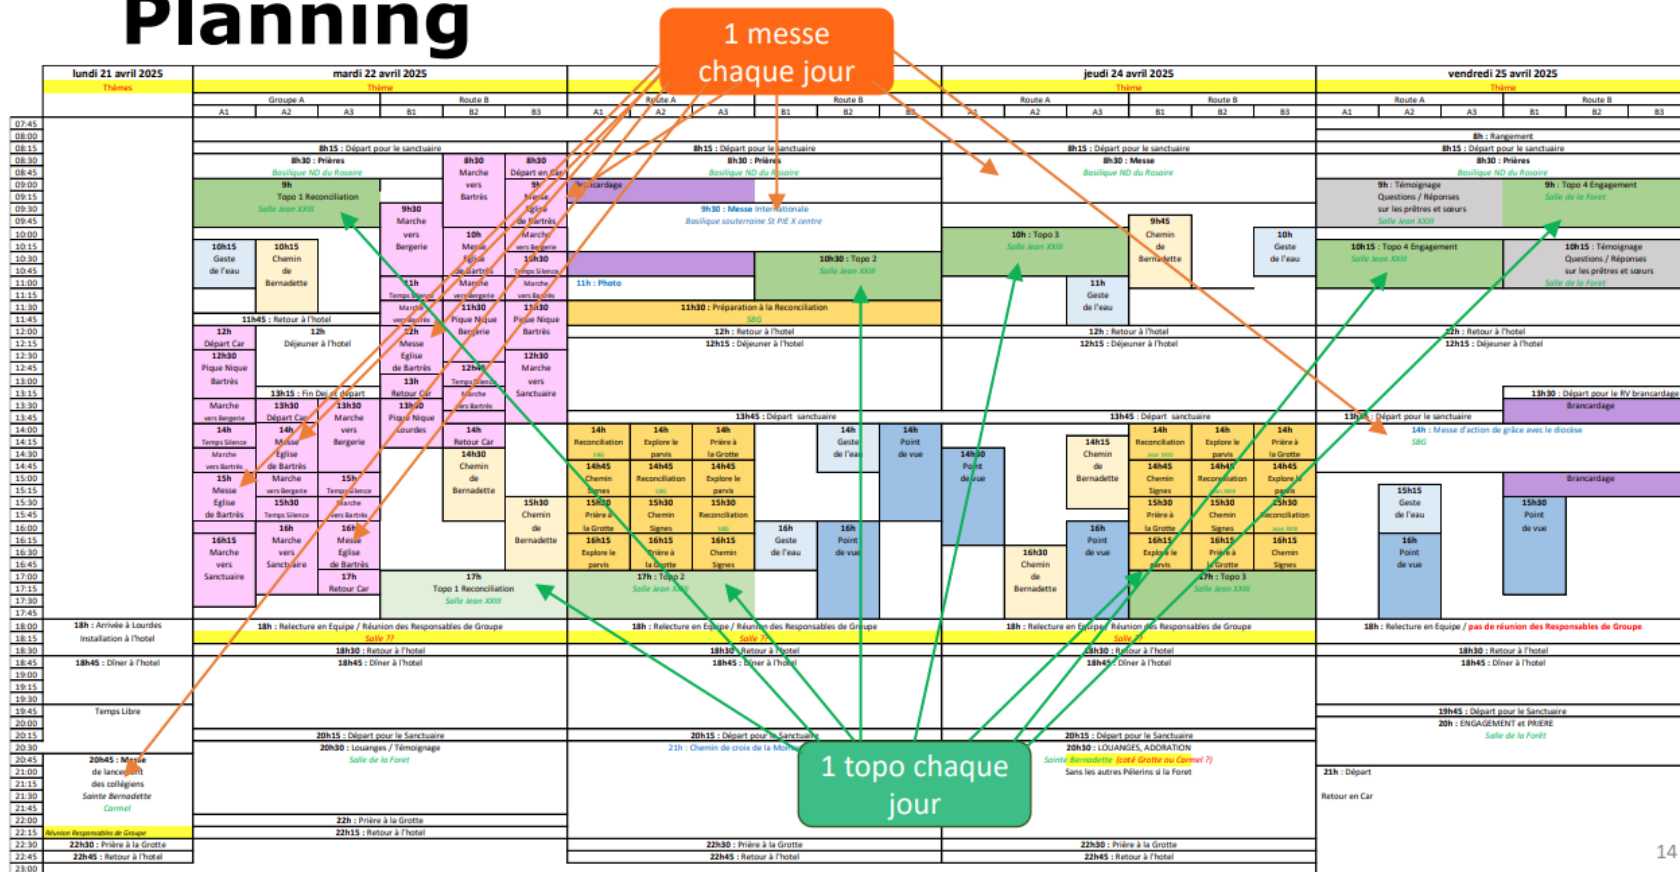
Planning

1 messe chaque jour

1 topo chaque jour

| | lundi 21 avril 2025 | mardi 22 avril 2025 | mercredi | jeudi 24 avril 2025 | vendredi 25 avril 2025 |
|---|---|---|---|---|---|
| | Thèmes | Thème | | Thème | Thème |

07:45 08:00 08:15 08:30 08:45 09:00 09:15 09:30 09:45 10:00 10:15 10:30 10:45 11:00 11:15 11:30 11:45 12:00 12:15 12:30 12:45 13:00 13:15 13:30 13:45 14:00 14:15 14:30 14:45 15:00 15:15 15:30 15:45 16:00 16:15 16:30 16:45 17:00 17:15 17:30 17:45 18:00 18:15 18:30 18:45 19:00 19:15 19:30 19:45 20:00 20:15 20:30 20:45 21:00 21:15 21:30 21:45 22:00 22:15 22:30 22:45 23:00

Lundi 21 avril 2025:
18h : Arrivée à Lourdes
Installation à l'hotel
18h45 : Dîner à l'hotel
Temps Libre
20h45 : Messe de lancement des collégiens Sainte Bernadette Carmel
Réunion Responsables de Groupe
22h30 : Prière à la Grotte
22h45 : Retour à l'hotel

Mardi 22 avril 2025:
Groupe A: A1 A2 A3 ; Route B: B1 B2 B3
8h15 : Départ pour le sanctuaire
8h30 : Prières
Basilique ND du Rosaire
9h Topo 1 Reconciliation Salle Jean XXIII
8h30 Marche vers Bartrès
8h30 Départ en Car
9h Messe Eglise de Bartrès
9h30 Marche vers Bergerie
10h Messe Eglise de Bartrès
10h30 Temps Silence
10h15 Geste de l'eau
10h15 Chemin de Bernadette
11h Temps Silence
Marche vers Bergerie
Marche vers Bartrès
11h45 : Retour à l'hotel
11h30 Pique Nique Bergerie
11h30 Pique Nique Bartrès
12h Départ Car
12h Déjeuner à l'hotel
12h Messe Eglise de Bartrès
12h30 Pique Nique Bartrès
12h45 Temps Silence
12h30 Marche vers Sanctuaire
13h Retour Car
13h15 : Fin Dej et départ
13h30 Départ Car
13h30 Marche vers Bergerie
13h30 Pique Nique Lourdes
Marche vers Bergerie
Marche vers Bartrès
14h Temps Silence
14h Messe Eglise de Bartrès
14h Retour Car
14h30 Chemin de Bernadette
15h Messe Eglise de Bartrès
15h Marche vers Bergerie
15h Temps Silence
15h30 Temps Silence
Marche vers Bartrès
15h30 Chemin de Bernadette
16h Marche vers Sanctuaire
16h Messe Eglise de Bartrès
16h15 Marche vers Sanctuaire
17h Retour Car
17h Topo 1 Reconciliation Salle Jean XXIII
18h : Relecture en Equipe / Réunion des Responsables de Groupe
Salle ??
18h30 : Retour à l'hotel
18h45 : Dîner à l'hotel
20h15 : Départ pour le Sanctuaire
20h30 : Louanges / Témoignage
Salle de la Foret
22h : Prière à la Grotte
22h15 : Retour à l'hotel

Mercredi:
Route A: A1 A2 A3 ; Route B: B1 B2 B3
8h15 : Départ pour le sanctuaire
8h30 : Prières
Basilique ND du Rosaire
Brancardage
9h30 : Messe Internationale
Basilique souterraine St PIE X centre
10h30 : Topo 2 Salle Jean XXIII
11h : Photo
11h30 : Préparation à la Reconciliation SBG
12h : Retour à l'hotel
12h15 : Déjeuner à l'hotel
13h45 : Départ sanctuaire
14h Reconciliation
14h Explore le parvis
14h Prière à la Grotte
14h Geste de l'eau
14h Point de vue
14h45 Chemin Signes
14h45 Reconciliation
14h45 Explore le parvis
15h30 Prière à la Grotte
15h30 Chemin Signes
15h30 Reconciliation
16h Geste de l'eau
16h Point de vue
16h15 Explore le parvis
16h15 Prière à la Grotte
16h15 Chemin Signes
17h : Topo 2 Salle Jean XXIII
18h : Relecture en Equipe / Réunion des Responsables de Groupe
Salle ??
18h30 : Retour à l'hotel
18h45 : Dîner à l'hotel
20h15 : Départ pour le Sanctuaire
21h : Chemin de croix de la Mont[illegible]
22h30 : Prière à la Grotte
22h45 : Retour à l'hotel

Jeudi 24 avril 2025:
Route A: A1 A2 A3 ; Route B: B1 B2 B3
8h15 : Départ pour le sanctuaire
8h30 : Messe
Basilique ND du Rosaire
9h45 Chemin de Bernadette
10h : Topo 3 Salle Jean XXIII
10h Geste de l'eau
11h Geste de l'eau
12h : Retour à l'hotel
12h15 : Déjeuner à l'hotel
13h45 : Départ sanctuaire
14h30 Point de vue
14h15 Chemin de Bernadette
14h Reconciliation
14h Explore le parvis
14h Prière à la Grotte
14h45 Chemin Signes
14h45 Reconciliation
14h45 Explore le parvis
15h30 Prière à la Grotte
15h30 Chemin Signes
15h30 Reconciliation
16h Point de vue
16h15 Explore le parvis
16h15 Prière à la Grotte
16h15 Chemin Signes
16h30 Chemin de Bernadette
17h : Topo 3 Salle Jean XXIII
18h : Relecture en Equipe / Réunion des Responsables de Groupe
Salle ??
18h30 : Retour à l'hotel
18h45 : Dîner à l'hotel
20h15 : Départ pour le Sanctuaire
20h30 : LOUANGES, ADORATION
Sainte Bernadette (coté Grotte ou Carmel ?)
Sans les autres Pèlerins si la Foret
22h30 : Prière à la Grotte
22h45 : Retour à l'hotel

Vendredi 25 avril 2025:
Route A: A1 A2 A3 ; Route B: B1 B2 B3
8h : Rangement
8h15 : Départ pour le sanctuaire
8h30 : Prières
Basilique ND du Rosaire
9h : Témoignage Questions / Réponses sur les prêtres et sœurs Salle Jean XXIII
9h : Topo 4 Engagement Salle de la Foret
10h15 : Topo 4 Engagement Salle Jean XXIII
10h15 : Témoignage Questions / Réponses sur les prêtres et sœurs Salle de la Foret
12h : Retour à l'hotel
12h15 : Déjeuner à l'hotel
13h30 : Départ pour le RV brancardage
Brancardage
13h45 : Départ pour le sanctuaire
14h : Messe d'action de grâce avec le diocèse
SBG
Brancardage
15h15 Geste de l'eau
15h30 Point de vue
16h Point de vue
18h : Relecture en Equipe / pas de réunion des Responsables de Groupe
18h30 : Retour à l'hotel
18h45 : Dîner à l'hotel
19h45 : Départ pour le Sanctuaire
20h : ENGAGEMENT et PRIERE
Salle de la Forêt
21h : Départ
Retour en Car

14